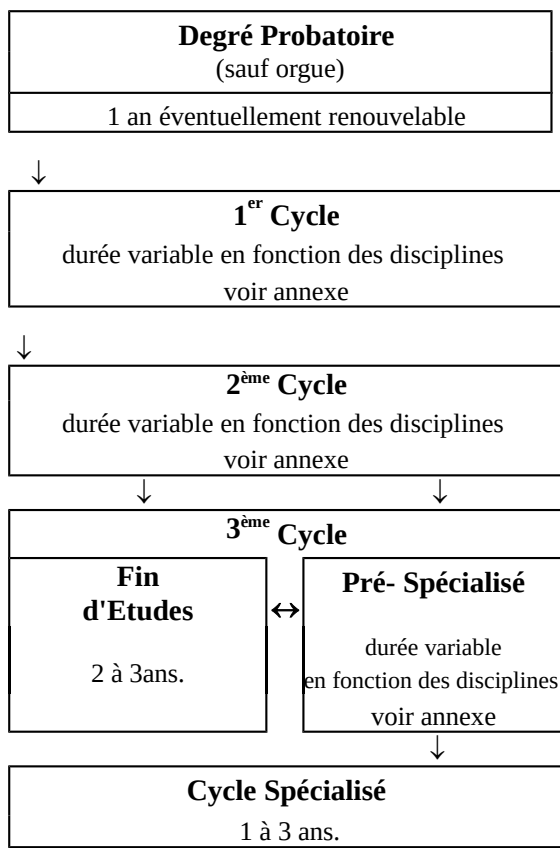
**Degré Probatoire**
(sauf orgue)

1 an éventuellement renouvelable

↓

**1$^{er}$ Cycle**
durée variable en fonction des disciplines
voir annexe

↓

**2$^{ème}$ Cycle**
durée variable en fonction des disciplines
voir annexe

↓ ↓

**3$^{ème}$ Cycle**

**Fin d'Etudes**

2 à 3ans.

↔

**Pré- Spécialisé**

durée variable
en fonction des disciplines
voir annexe

↓

**Cycle Spécialisé**
1 à 3 ans.